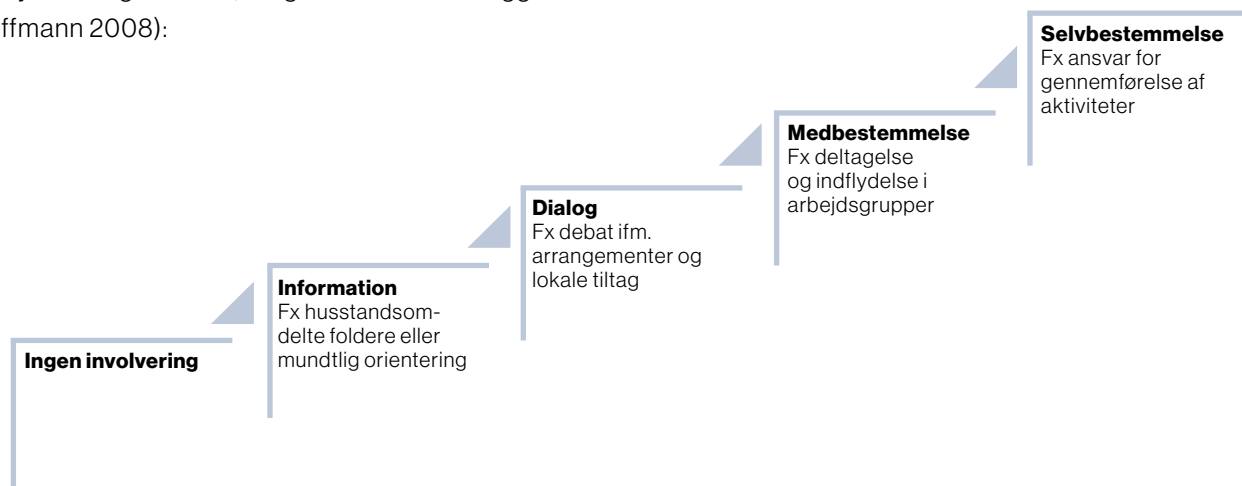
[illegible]
ffmann 2008):

Ingen involvering

Information
Fx husstandsomdelte foldere eller mundtlig orientering

Dialog
Fx debat ifm. arrangementer og lokale tiltag

Medbestemmelse
Fx deltagelse og indflydelse i arbejdsgrupper

Selvbestemmelse
Fx ansvar for gennemførelse af aktiviteter